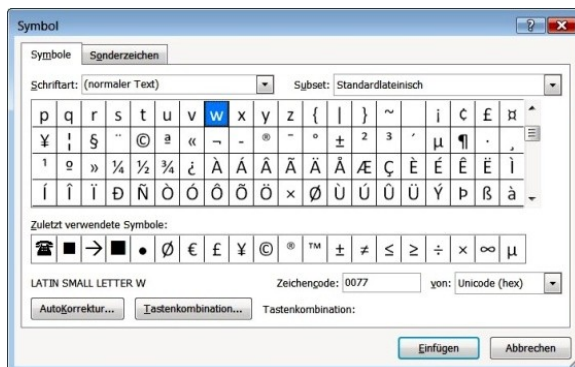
Symbol

Symbole | Sonderzeichen

Schriftart: (normaler Text)
Subset: Standardlateinisch

| p | q | r | s | t | u | v | w | x | y | z | { | \| | } | ~ |  | ¡ | ¢ | £ | ¤ |
|---|---|---|---|---|---|---|---|---|---|---|---|---|---|---|---|---|---|---|---|
| ¥ | ¦ | § | ¨ | © | ª | « | ¬ | - | ® | ¯ | ° | ± | ² | ³ | ´ | µ | ¶ | · | ¸ |
| ¹ | º | » | ¼ | ½ | ¾ | ¿ | À | Á | Â | Ã | Ä | Å | Æ | Ç | È | É | Ê | Ë | Ì |
| Í | Î | Ï | Ð | Ñ | Ò | Ó | Ô | Õ | Ö | × | Ø | Ù | Ú | Û | Ü | Ý | Þ | ß | à |

Zuletzt verwendete Symbole:

| ☎ | ■ | → | ■ | • | Ø | € | £ | ¥ | © | ® | ™ | ± | ≠ | ≤ | ≥ | ÷ | × | ∞ | µ |
|---|---|---|---|---|---|---|---|---|---|---|---|---|---|---|---|---|---|---|---|

LATIN SMALL LETTER W
Zeichencode: 0077
von: Unicode (hex)

AutoKorrektur... | Tastenkombination... | Tastenkombination:

Einfügen | Abbrechen